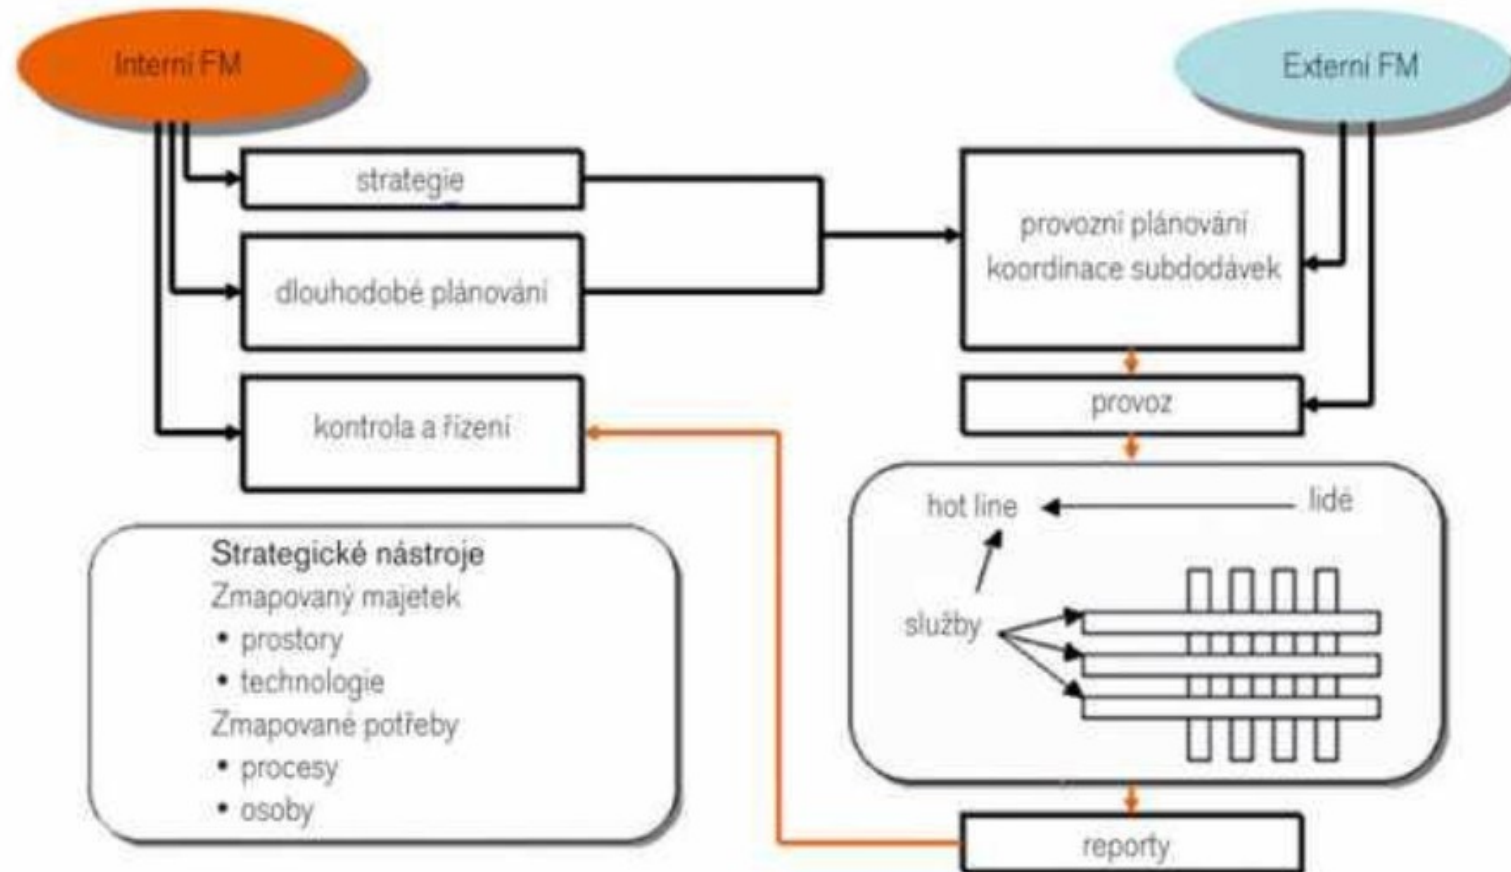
Interní FM

Externí FM

strategie

dlouhodobé plánování

kontrola a řízení

provozní plánování
koordinace subdodávek

provoz

hot line

lidé

služby

Strategické nástroje
Zmapovaný majetek
• prostory
• technologie
Zmapované potřeby
• procesy
• osoby

reporty